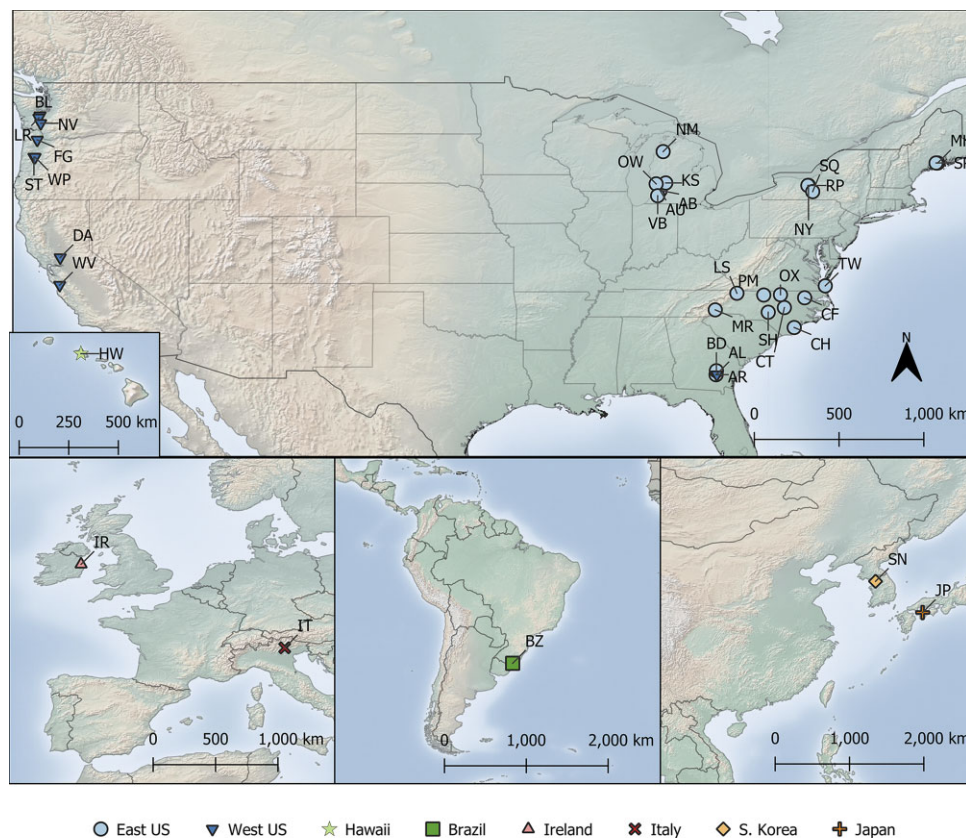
BL
NV
LR
FG
ST
WP
DA
WV
NM
OW
KS
AB
AU
VB
SQ
RP
NY
MN
SI
TW
LS
PM
OX
MR
SH
CF
CT
CH
BD
AL
AR
N
0
500
1,000 km
HW
0
250
500 km
IR
IT
0
500
1,000 km
BZ
0
1,000
2,000 km
SN
JP
0
1,000
2,000 km

East US West US Hawaii Brazil Ireland Italy S. Korea Japan